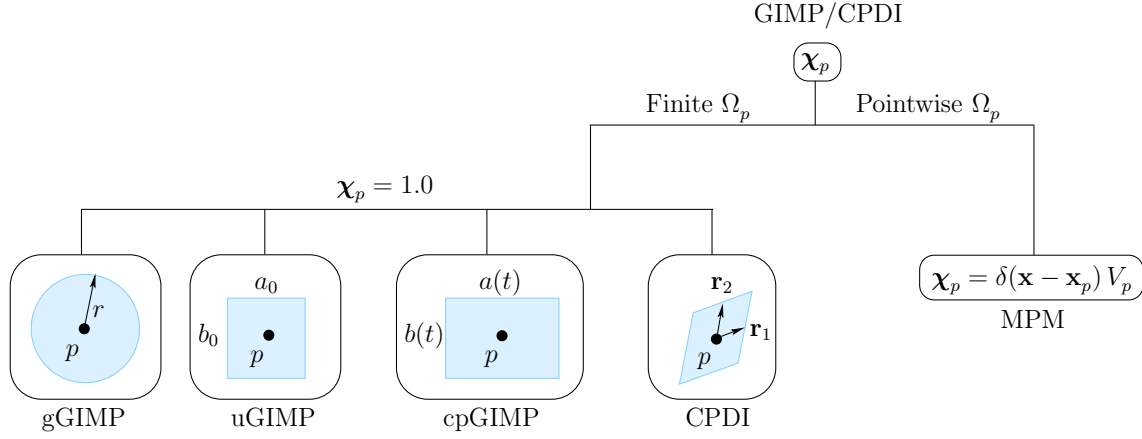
GIMP/CPDI

$\boldsymbol{\chi}_p$

Finite $\Omega_p$

Pointwise $\Omega_p$

$\boldsymbol{\chi}_p = 1.0$

$r$

$p$

gGIMP

$a_0$

$b_0$

$p$

uGIMP

$a(t)$

$b(t)$

$p$

cpGIMP

$\mathbf{r}_2$

$\mathbf{r}_1$

$p$

CPDI

$\boldsymbol{\chi}_p = \delta(\mathbf{x} - \mathbf{x}_p)\, V_p$

MPM